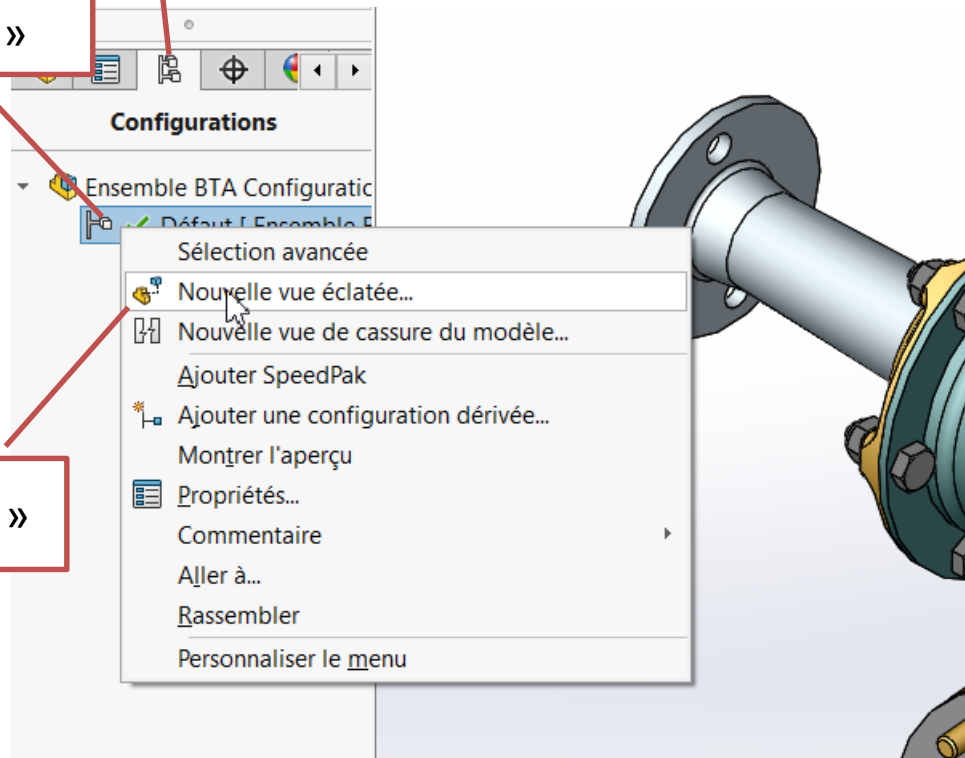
»

Configurations

Ensemble BTA Configuratic

Défaut [ Ensemble B

Sélection avancée

Nouvelle vue éclatée...

Nouvelle vue de cassure du modèle...

Ajouter SpeedPak

Ajouter une configuration dérivée...

Montrer l'aperçu

Propriétés...

Commentaire

Aller à...

Rassembler

Personnaliser le menu

»